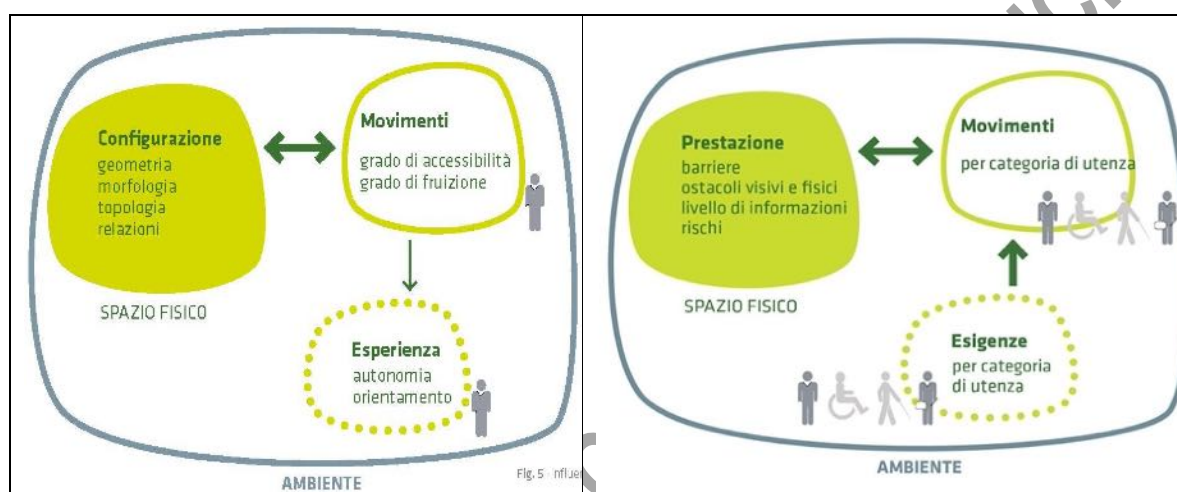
Configurazione
geometria
morfologia
topologia
relazioni

Movimenti
grado di accessibilità
grado di fruizione

SPAZIO FISICO

Esperienza
autonomia
orientamento

AMBIENTE

Fig. 5 - Influe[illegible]

Prestazione
barriere
ostacoli visivi e fisici
livello di informazioni
rischi

Movimenti
per categoria di utenza

SPAZIO FISICO

Esigenze
per categoria
di utenza

AMBIENTE